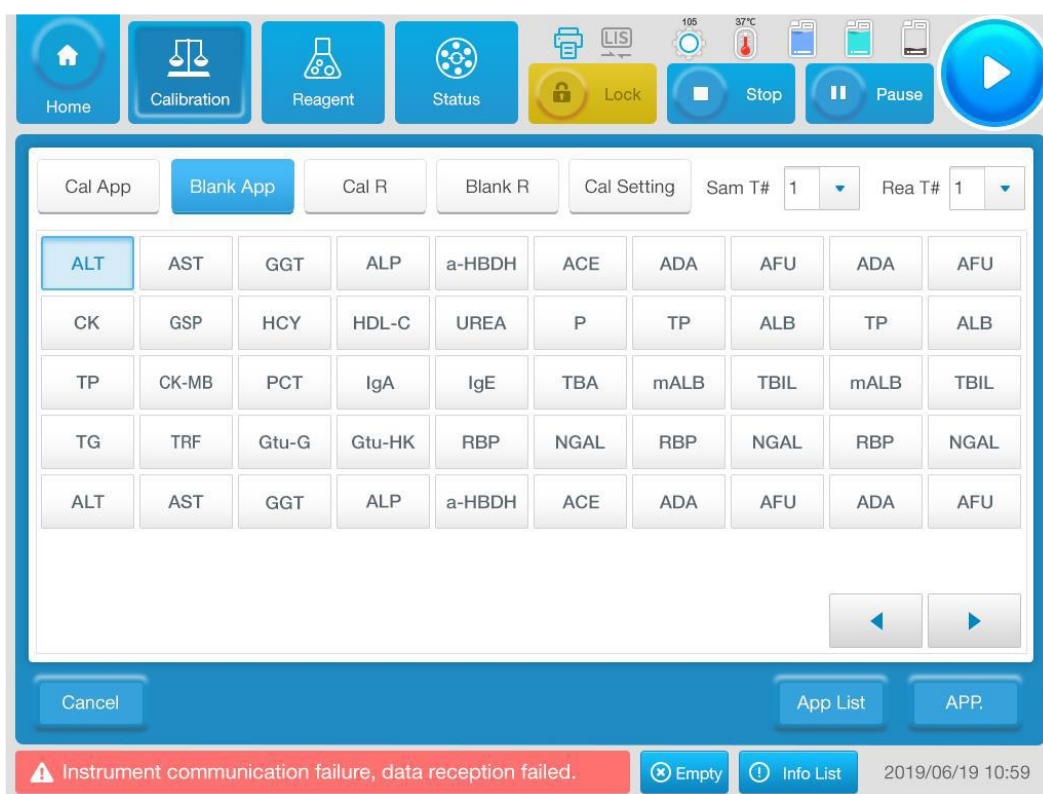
Home Calibration Reagent Status

LIS

105 37°C

Lock Stop Pause

Cal App Blank App Cal R Blank R Cal Setting Sam T# 1 Rea T# 1

| ALT | AST | GGT | ALP | a-HBDH | ACE | ADA | AFU | ADA | AFU |
|---|---|---|---|---|---|---|---|---|---|
| CK | GSP | HCY | HDL-C | UREA | P | TP | ALB | TP | ALB |
| TP | CK-MB | PCT | IgA | IgE | TBA | mALB | TBIL | mALB | TBIL |
| TG | TRF | Gtu-G | Gtu-HK | RBP | NGAL | RBP | NGAL | RBP | NGAL |
| ALT | AST | GGT | ALP | a-HBDH | ACE | ADA | AFU | ADA | AFU |

Cancel App List APP.

Instrument communication failure, data reception failed. Empty Info List 2019/06/19 10:59